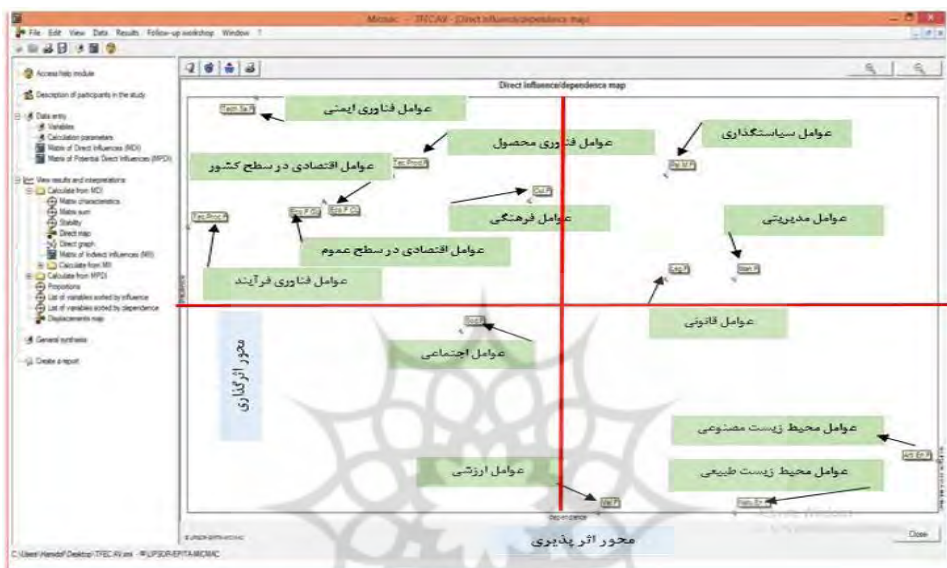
Micmac - TFECAV - [Direct influence/dependence map]

File Edit View Data Results Follow-up workshop Window ?

Access help module

Description of participants in the study

Data entry
Variables
Calculation parameters
Matrix of Direct Influences (MDI)
Matrix of Potential Direct Influences (MPDI)

View results and interpretations
Calculate from MDI
Matrix characteristics
Matrix sum
Stability
Direct map
Direct graph
Matrix of Indirect Influences (MII)
Calculate from MII
Calculate from MPDI
Proportions
List of variables sorted by influence
List of variables sorted by dependence
Displacements map

General synthesis

Create a report

Direct influence/dependence map

Tech.Sa.F

عوامل فناوری ایمنی

Tec.Pro.F

عوامل فناوری محصول

عوامل سیاستگذاری

Po.Sl.F

عوامل اقتصادی در سطح کشور

Cul.F

Tec.Proc.F

Eco.P.Co

Eco.P.Gn

عوامل فرهنگی

عوامل مدیریتی

عوامل اقتصادی در سطح عموم

Man.F

Leg.F

عوامل فناوری فرآیند

Influence

Soc.F

عوامل قانونی

عوامل اجتماعی

محور اثرگذاری

عوامل محیط زیست مصنوعی

Art.En.F

عوامل ارزشی

عوامل محیط زیست طبیعی

Val.F

Natu.En.F

Dependence

محور اثر پذیری

Close

C:\Users\Hamidi\Desktop\TFECAV.mic ©LIPSOR-EPITA-MICMAC